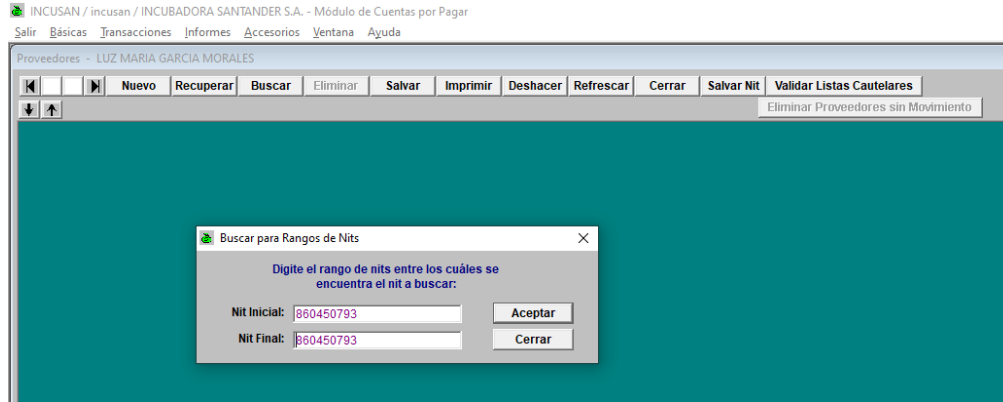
INCUSAN / incusan / INCUBADORA SANTANDER S.A. - Módulo de Cuentas por Pagar

Salir Básicas Transacciones Informes Accesorios Ventana Ayuda

Proveedores - LUZ MARIA GARCIA MORALES

Nuevo Recuperar Buscar Eliminar Salvar Imprimir Deshacer Refrescar Cerrar Salvar Nit Validar Listas Cautelares

Eliminar Proveedores sin Movimiento

Buscar para Rangos de Nits

Digite el rango de nits entre los cuáles se encuentra el nit a buscar:

Nit Inicial: 860450793

Aceptar

Nit Final: 860450793

Cerrar